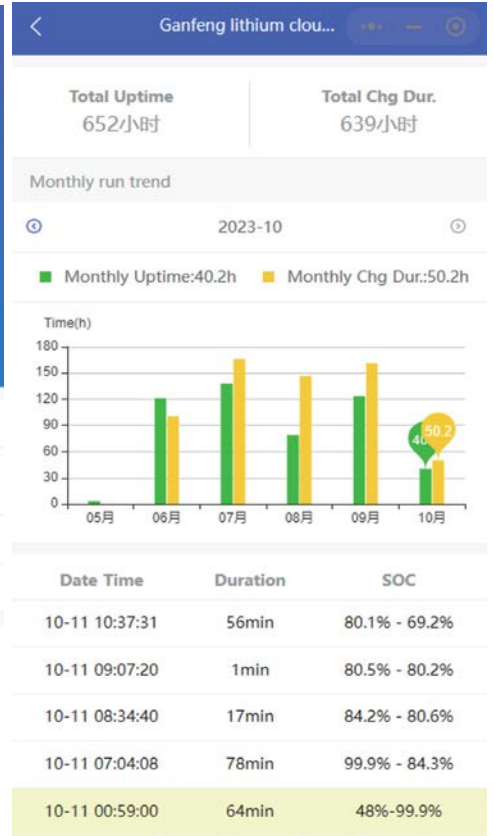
Ganfeng lithium clou...

Total Uptime
652小时

Total Chg Dur.
639小时

Monthly run trend

2023-10

Monthly Uptime:40.2h
Monthly Chg Dur.:50.2h

Time(h)
180
150
120
90
60
30
0
05月
06月
07月
08月
09月
10月
40
50.2

| Date Time | Duration | SOC |
|---|---|---|
| 10-11 10:37:31 | 56min | 80.1% - 69.2% |
| 10-11 09:07:20 | 1min | 80.5% - 80.2% |
| 10-11 08:34:40 | 17min | 84.2% - 80.6% |
| 10-11 07:04:08 | 78min | 99.9% - 84.3% |
| 10-11 00:59:00 | 64min | 48%-99.9% |